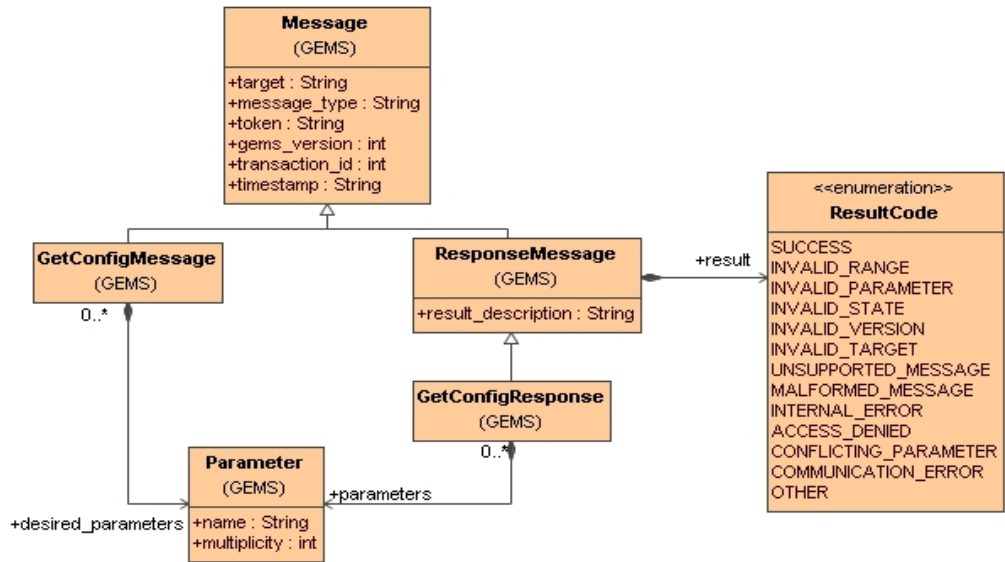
Message
(GEMS)

+target : String
+message_type : String
+token : String
+gems_version : int
+transaction_id : int
+timestamp : String

GetConfigMessage
(GEMS)

0..*

ResponseMessage
(GEMS)

+result_description : String

+result

<<enumeration>>
ResultCode

SUCCESS
INVALID_RANGE
INVALID_PARAMETER
INVALID_STATE
INVALID_VERSION
INVALID_TARGET
UNSUPPORTED_MESSAGE
MALFORMED_MESSAGE
INTERNAL_ERROR
ACCESS_DENIED
CONFLICTING_PARAMETER
COMMUNICATION_ERROR
OTHER

GetConfigResponse
(GEMS)

0..*

Parameter
(GEMS)

+parameters

+desired_parameters

+name : String
+multiplicity : int